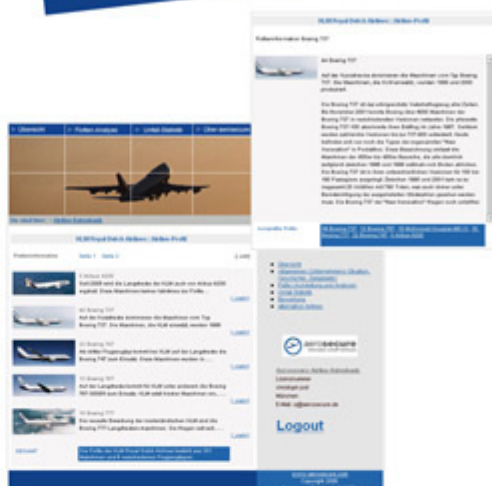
KLM Royal Dutch Airlines - Airline Profil

Flottenformation Boeing 737

Die Boeing 737

Übersicht | Flotten Analyse | Unfall Statistik | Über aerosecure

KLM Royal Dutch Airlines - Airline Profil

Flotteninformation | Seite 1 | Seite 2

Logout

aerosecure

Logout